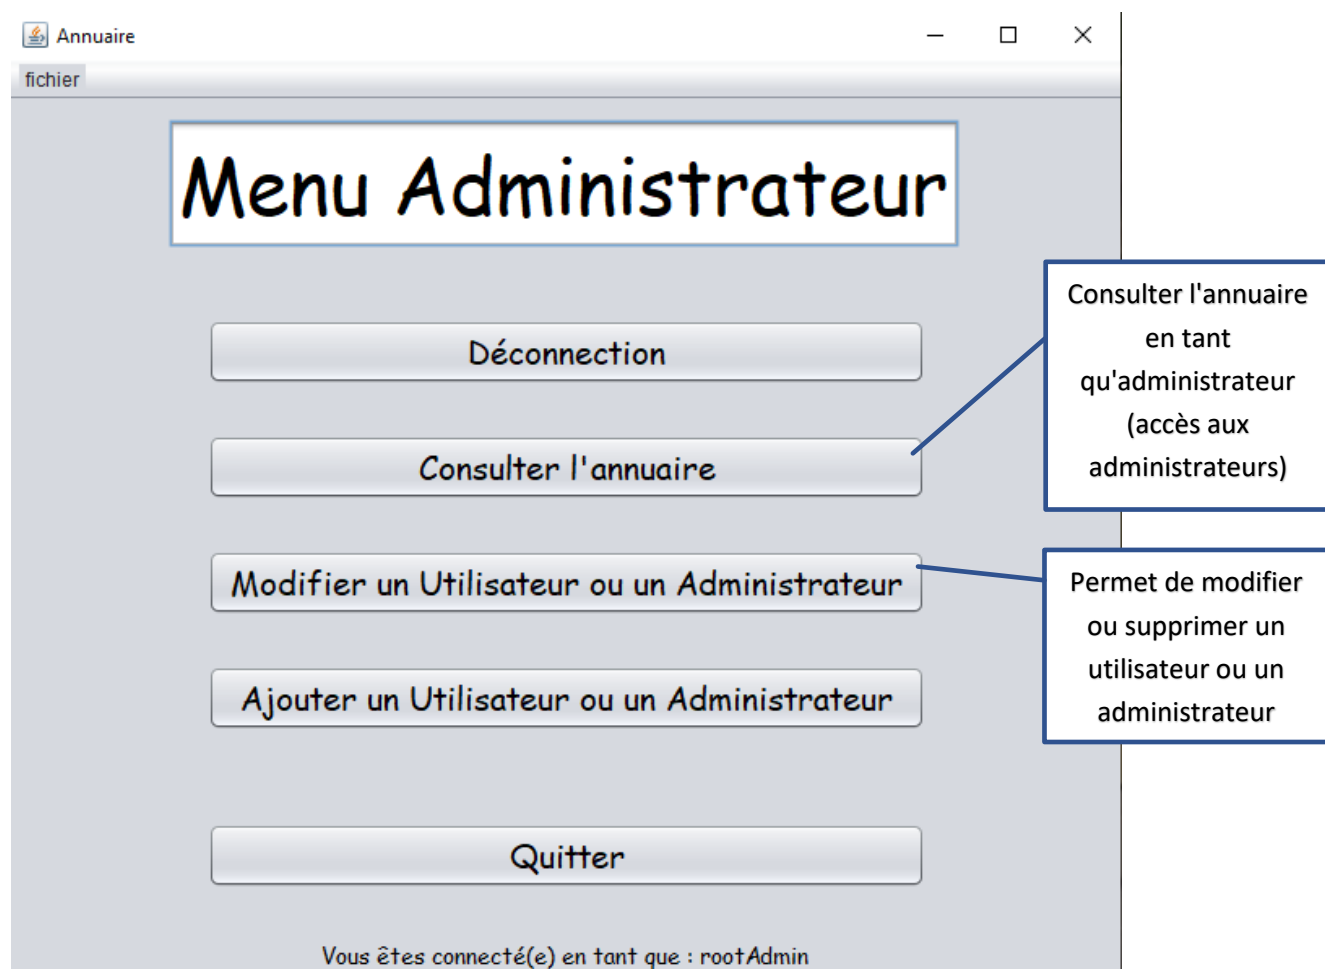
Annuaire

fichier

Menu Administrateur

Déconnection

Consulter l'annuaire

Modifier un Utilisateur ou un Administrateur

Ajouter un Utilisateur ou un Administrateur

Quitter

Vous êtes connecté(e) en tant que : rootAdmin

Consulter l'annuaire en tant qu'administrateur (accès aux administrateurs)

Permet de modifier ou supprimer un utilisateur ou un administrateur